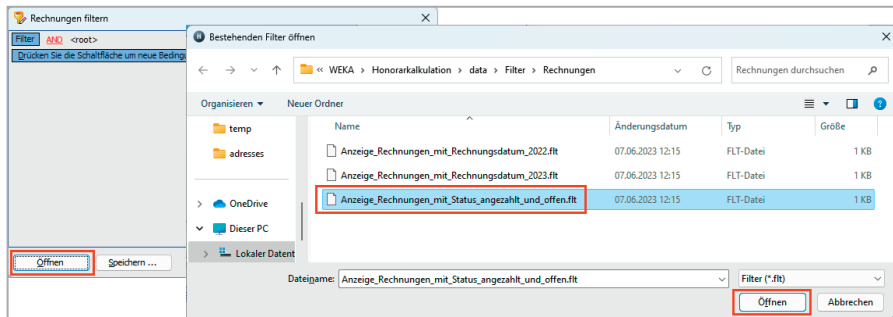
Rechnungen filtern

Filter AND <root>

Drücken Sie die Schaltfläche um neue Beding

Öffnen Speichern ...

Bestehenden Filter öffnen

« WEKA › Honorarkalkulation › data › Filter › Rechnungen

Rechnungen durchsuchen

Organisieren ▾ Neuer Ordner

temp
adresses
OneDrive
Dieser PC
Lokaler Datent

| Name | Änderungsdatum | Typ | Größe |
|---|---|---|---|
| Anzeige_Rechnungen_mit_Rechnungsdatum_2022.flt | 07.06.2023 12:15 | FLT-Datei | 1 KB |
| Anzeige_Rechnungen_mit_Rechnungsdatum_2023.flt | 07.06.2023 12:15 | FLT-Datei | 1 KB |
| Anzeige_Rechnungen_mit_Status_angezahlt_und_offen.flt | 07.06.2023 12:15 | FLT-Datei | 1 KB |

Dateiname: Anzeige_Rechnungen_mit_Status_angezahlt_und_offen.flt

Filter (*.flt)

Öffnen Abbrechen